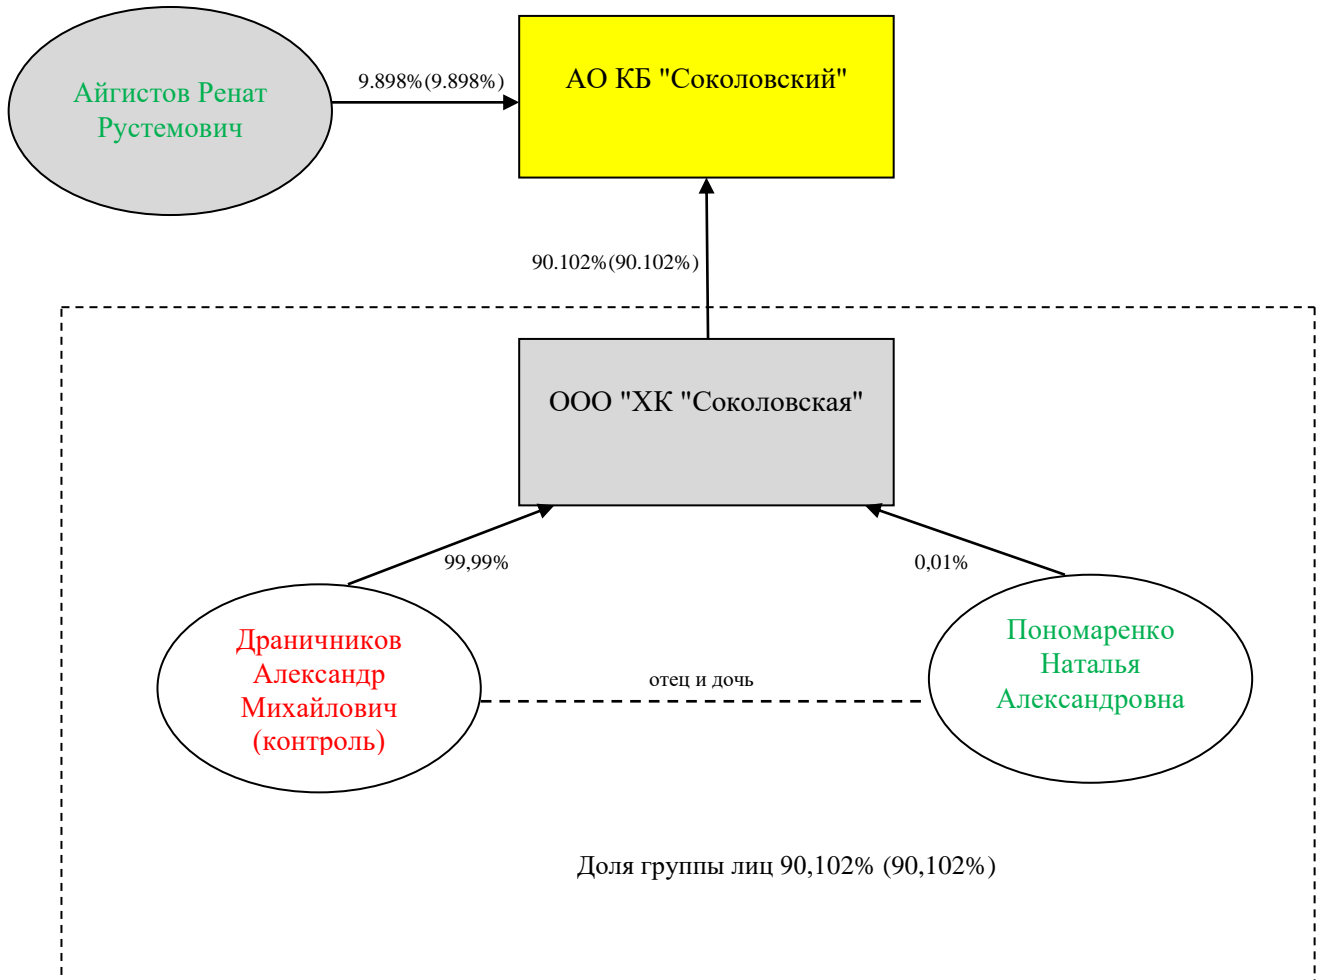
Айгистов Ренат Рустемович

9.898%(9.898%)

АО КБ "Соколовский"

90.102%(90.102%)

ООО "ХК "Соколовская"

99,99%

0,01%

Драничников Александр Михайлович (контроль)

отец и дочь

Пономаренко Наталья Александровна

Доля группы лиц 90,102% (90,102%)